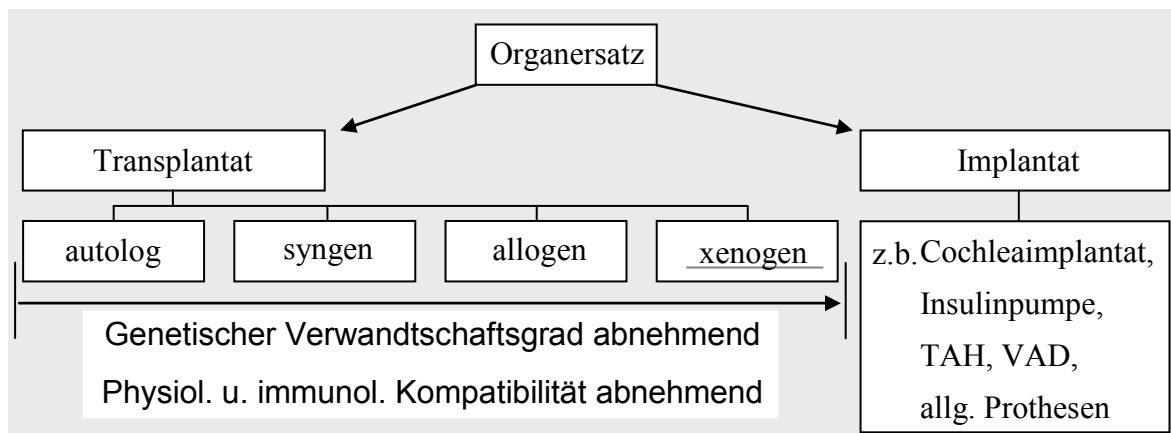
Organersatz

Transplantat

Implantat

autolog

syngen

allogen

xenogen

z.b. Cochleaimplantat, Insulinpumpe, TAH, VAD, allg. Prothesen

Genetischer Verwandtschaftsgrad abnehmend

Physiol. u. immunol. Kompatibilität abnehmend